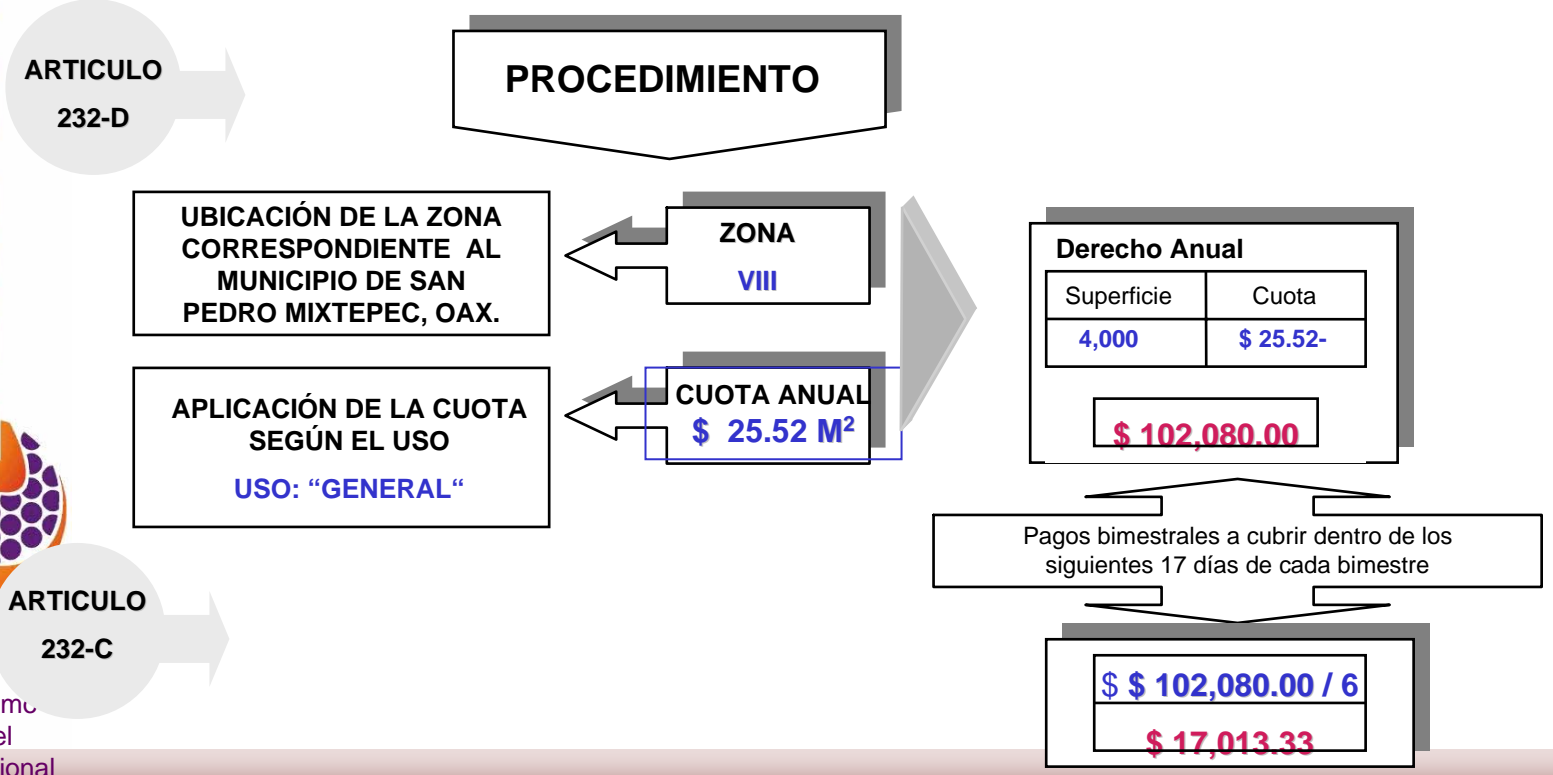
ARTICULO
232-D

PROCEDIMIENTO

UBICACIÓN DE LA ZONA CORRESPONDIENTE AL MUNICIPIO DE SAN PEDRO MIXTEPEC, OAX.

ZONA
VIII

Derecho Anual

| Superficie | Cuota |
|---|---|
| 4,000 | $ 25.52- |

$ 102,080.00

APLICACIÓN DE LA CUOTA SEGÚN EL USO
USO: "GENERAL"

CUOTA ANUAL
$ 25.52 M$^2$

Pagos bimestrales a cubrir dentro de los siguientes 17 días de cada bimestre

ARTICULO
232-C

$ $ 102,080.00 / 6
$ 17,013.33

mo
el
ional